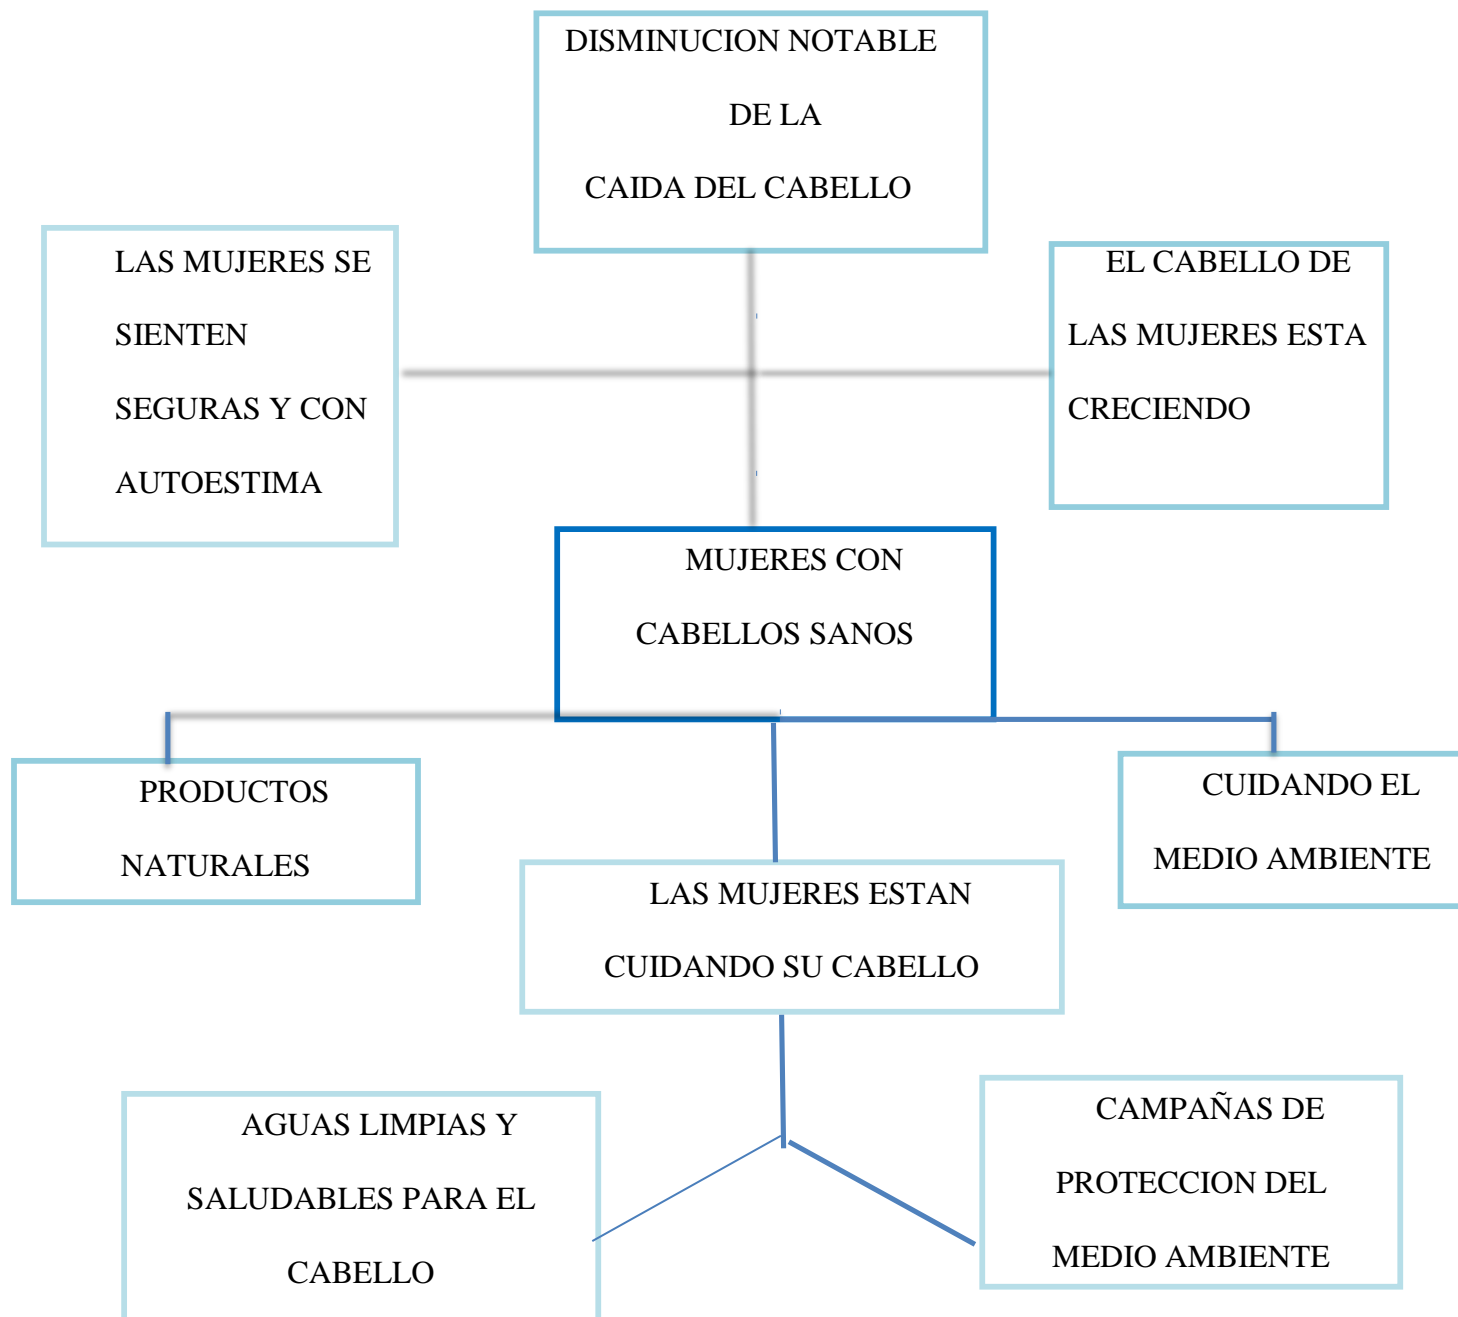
DISMINUCION NOTABLE DE LA CAIDA DEL CABELLO

LAS MUJERES SE SIENTEN SEGURAS Y CON AUTOESTIMA

EL CABELLO DE LAS MUJERES ESTA CRECIENDO

MUJERES CON CABELLOS SANOS

PRODUCTOS NATURALES

CUIDANDO EL MEDIO AMBIENTE

LAS MUJERES ESTAN CUIDANDO SU CABELLO

AGUAS LIMPIAS Y SALUDABLES PARA EL CABELLO

CAMPAÑAS DE PROTECCION DEL MEDIO AMBIENTE